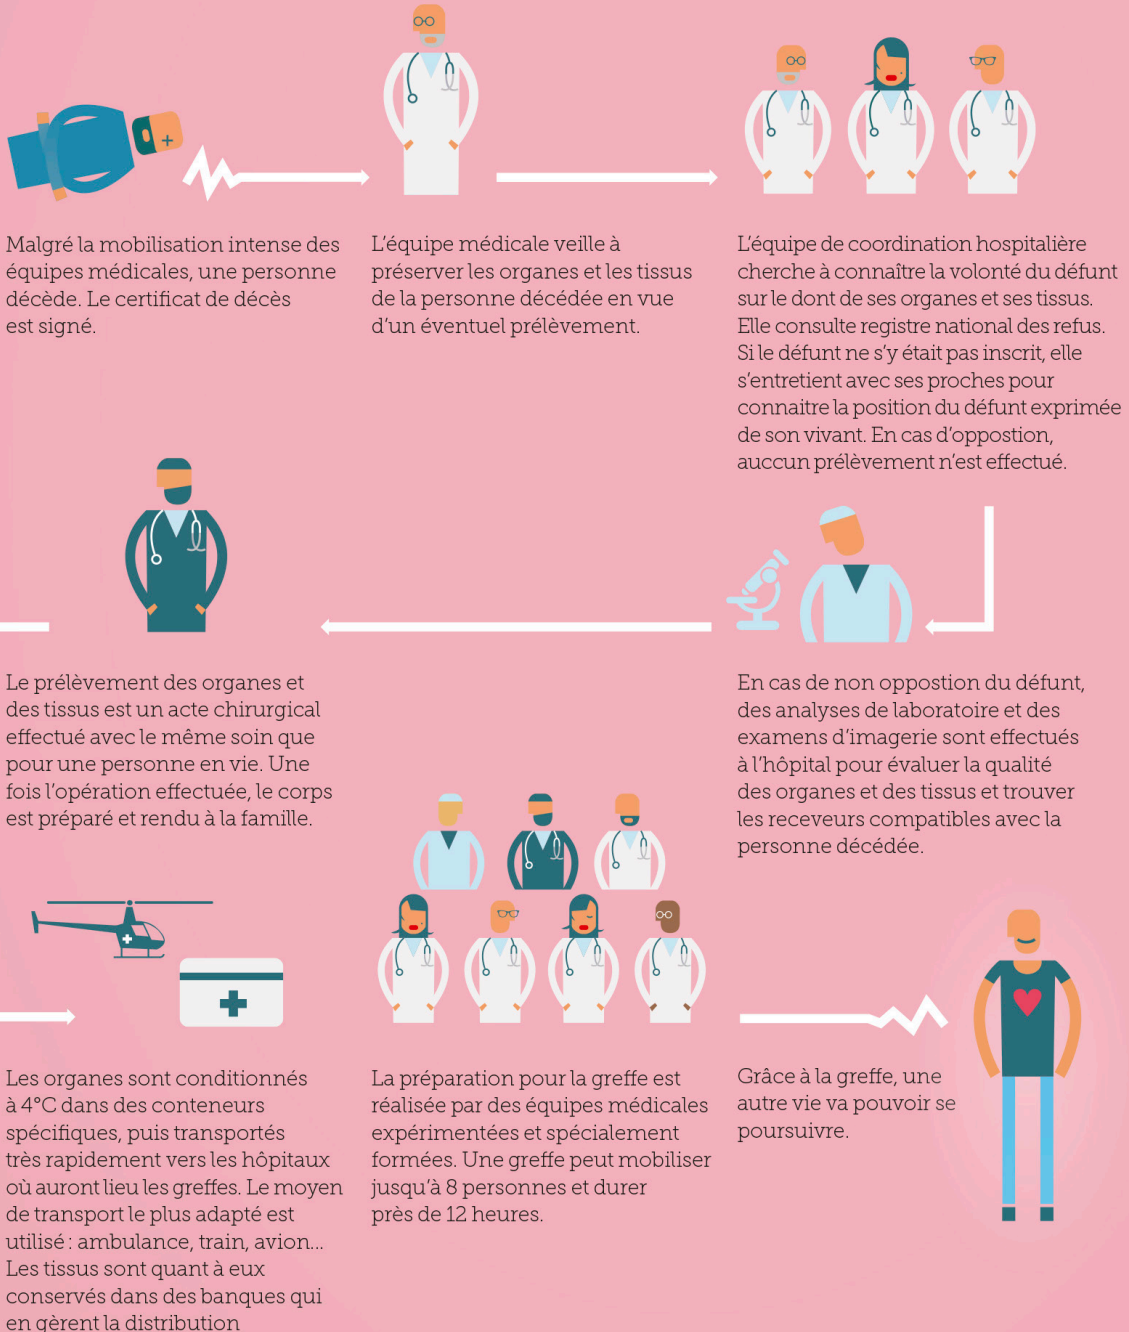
Malgré la mobilisation intense des équipes médicales, une personne décède. Le certificat de décès est signé.

L'équipe médicale veille à préserver les organes et les tissus de la personne décédée en vue d'un éventuel prélèvement.

L'équipe de coordination hospitalière cherche à connaître la volonté du défunt sur le dont de ses organes et ses tissus. Elle consulte registre national des refus. Si le défunt ne s'y était pas inscrit, elle s'entretient avec ses proches pour connaitre la position du défunt exprimée de son vivant. En cas d'oppostion, auccun prélèvement n'est effectué.

Le prélèvement des organes et des tissus est un acte chirurgical effectué avec le même soin que pour une personne en vie. Une fois l'opération effectuée, le corps est préparé et rendu à la famille.

En cas de non oppostion du défunt, des analyses de laboratoire et des examens d'imagerie sont effectués à l'hôpital pour évaluer la qualité des organes et des tissus et trouver les receveurs compatibles avec la personne décédée.

Les organes sont conditionnés à 4°C dans des conteneurs spécifiques, puis transportés très rapidement vers les hôpitaux où auront lieu les greffes. Le moyen de transport le plus adapté est utilisé : ambulance, train, avion... Les tissus sont quant à eux conservés dans des banques qui en gèrent la distribution

La préparation pour la greffe est réalisée par des équipes médicales expérimentées et spécialement formées. Une greffe peut mobiliser jusqu'à 8 personnes et durer près de 12 heures.

Grâce à la greffe, une autre vie va pouvoir se poursuivre.